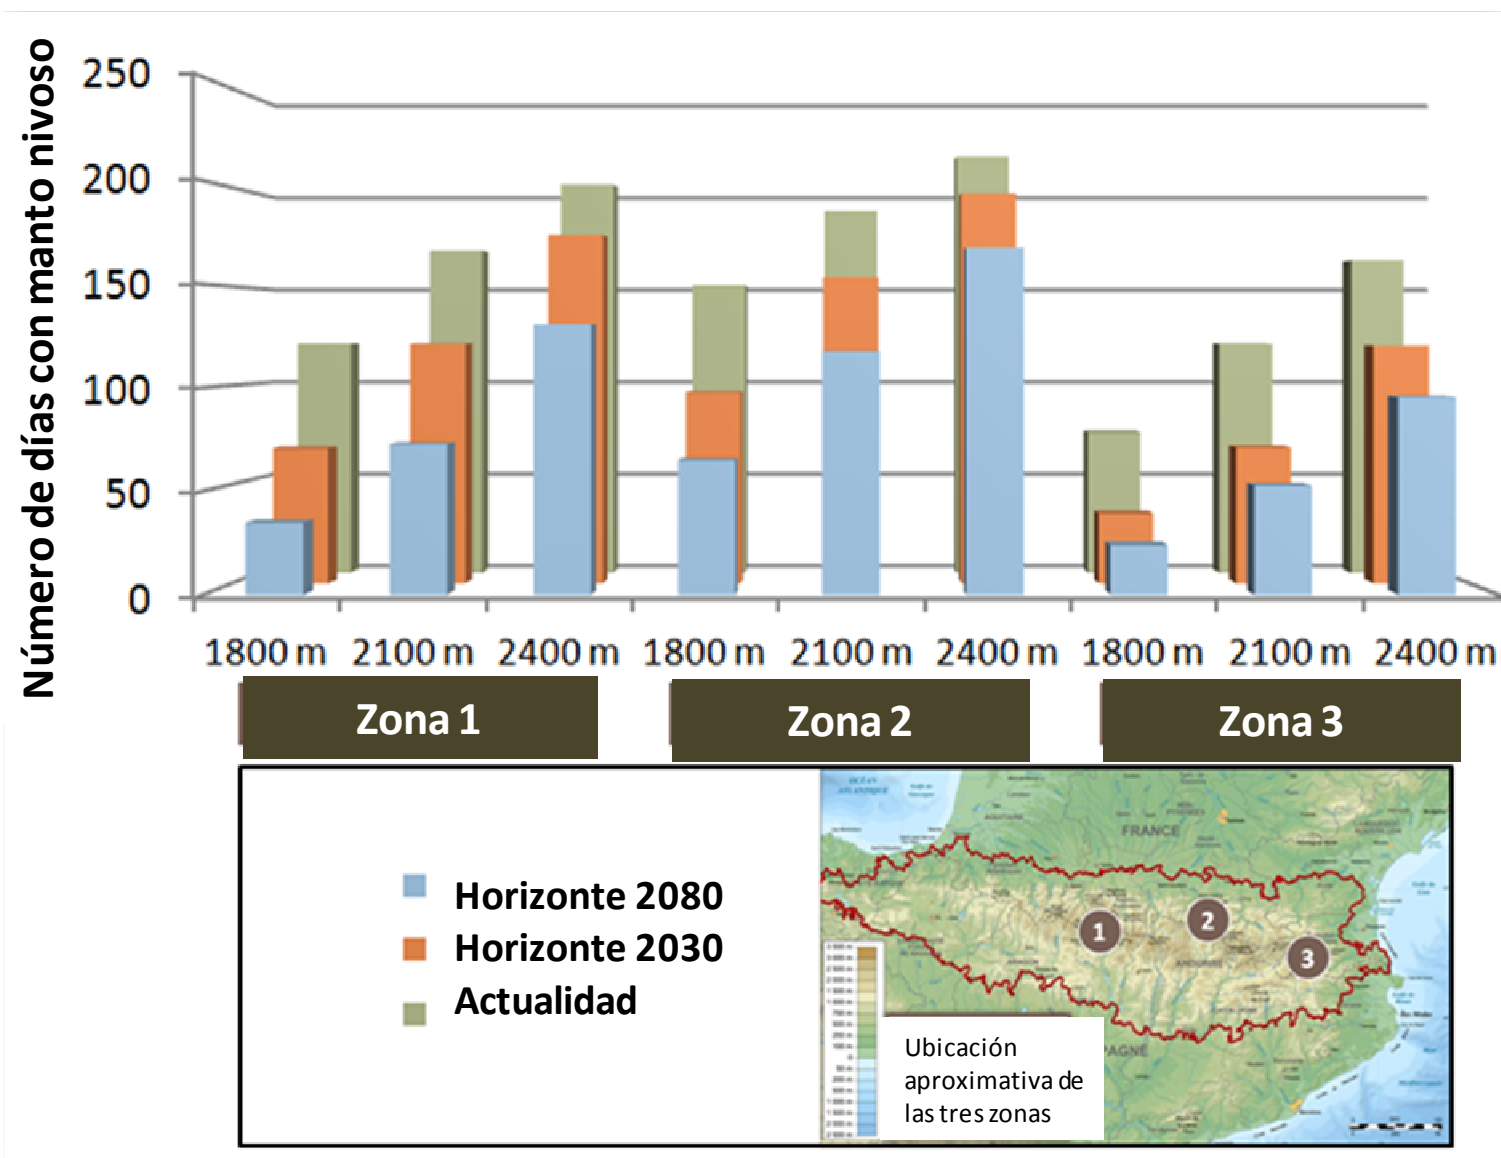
Número de días con manto nivoso

250
200
150
100
50
0

1800 m 2100 m 2400 m 1800 m 2100 m 2400 m 1800 m 2100 m 2400 m

Zona 1
Zona 2
Zona 3

Horizonte 2080
Horizonte 2030
Actualidad

FRANCE
1
2
3
ANDORRE
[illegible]AGNE
Ubicación aproximativa de las tres zonas